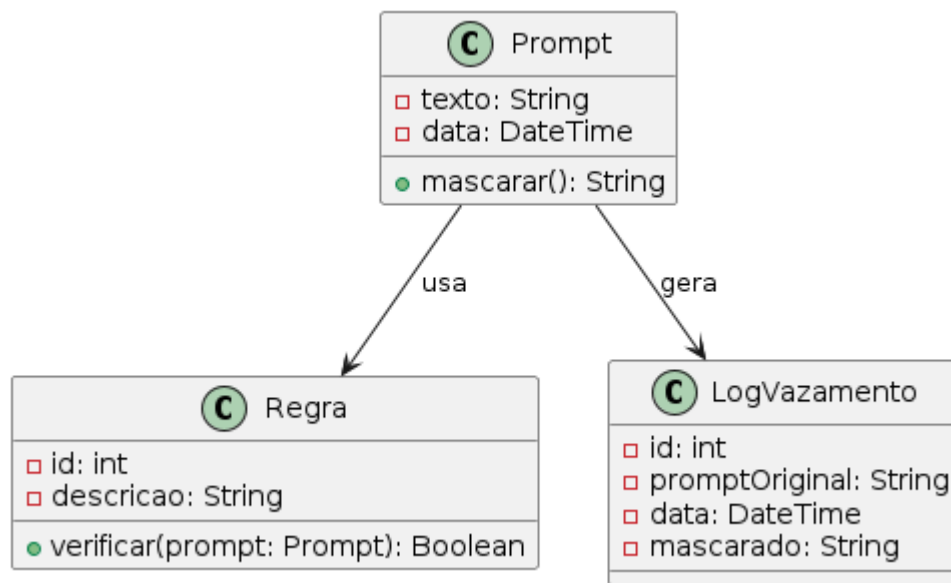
C Prompt
texto: String
data: DateTime
mascarar(): String

usa

gera

C Regra
id: int
descricao: String
verificar(prompt: Prompt): Boolean

C LogVazamento
id: int
promptOriginal: String
data: DateTime
mascarado: String